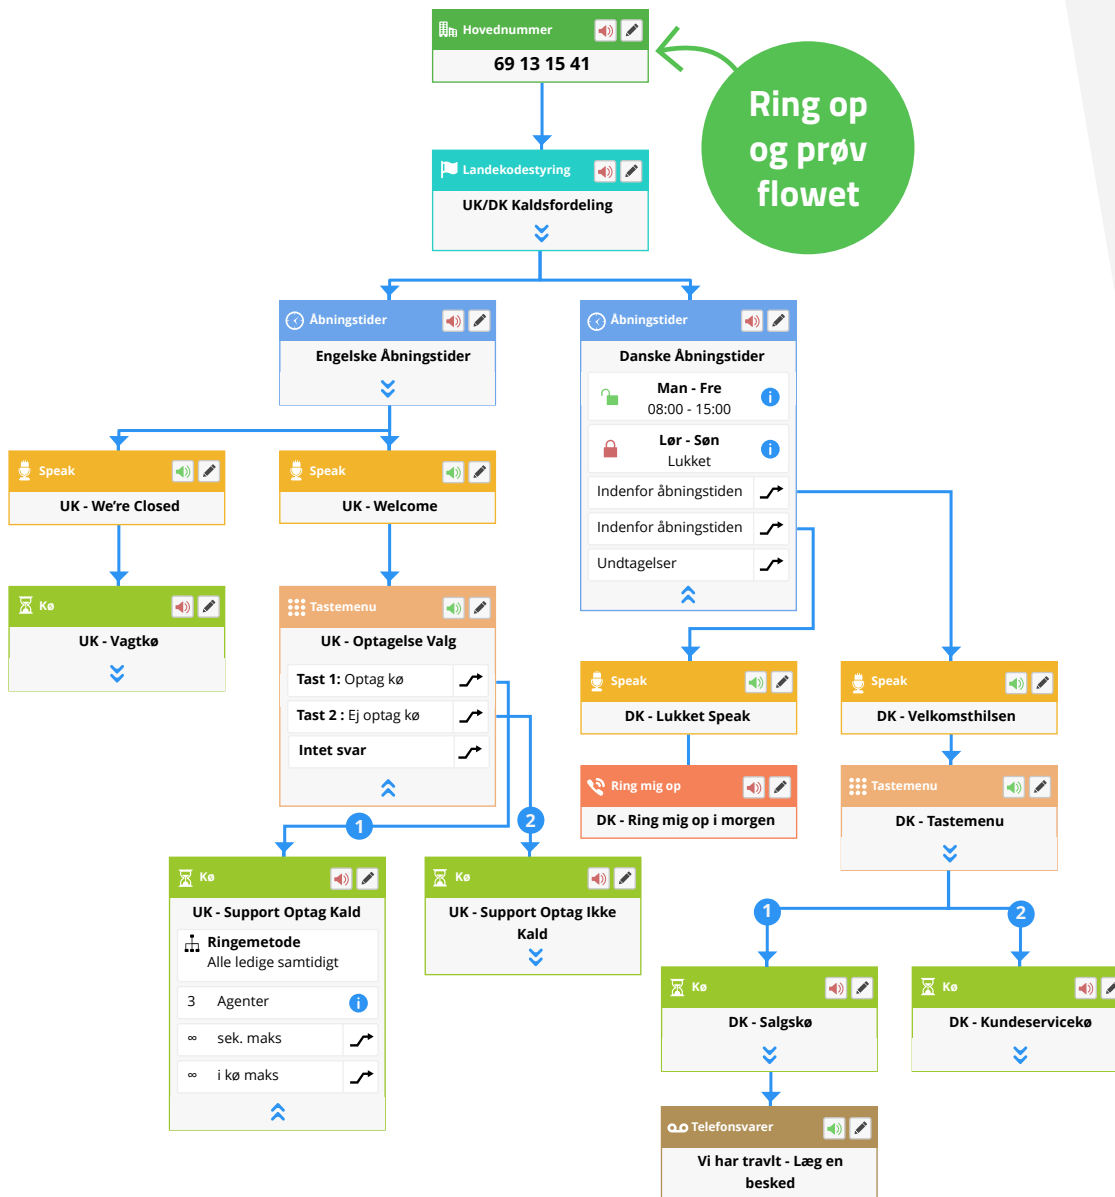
Hovednummer
69 13 15 41

Ring op og prøv flowet

Landekodestyring
UK/DK Kaldsfordeling

Åbningstider
Engelske Åbningstider

Åbningstider
Danske Åbningstider
Man - Fre
08:00 - 15:00
Lør - Søn
Lukket
Indenfor åbningstiden
Indenfor åbningstiden
Undtagelser

Speak
UK - We're Closed

Speak
UK - Welcome

Kø
UK - Vagtkø

Tastemenu
UK - Optagelse Valg
Tast 1: Optag kø
Tast 2 : Ej optag kø
Intet svar

Speak
DK - Lukket Speak

Speak
DK - Velkomsthilsen

Ring mig op
DK - Ring mig op i morgen

Tastemenu
DK - Tastemenu

1
2

Kø
UK - Support Optag Kald
Ringemetode
Alle ledige samtidigt
3 Agenter
∞ sek. maks
∞ i kø maks

Kø
UK - Support Optag Ikke Kald

1
2

Kø
DK - Salgskø

Kø
DK - Kundeservicekø

Telefonsvarer
Vi har travlt - Læg en besked